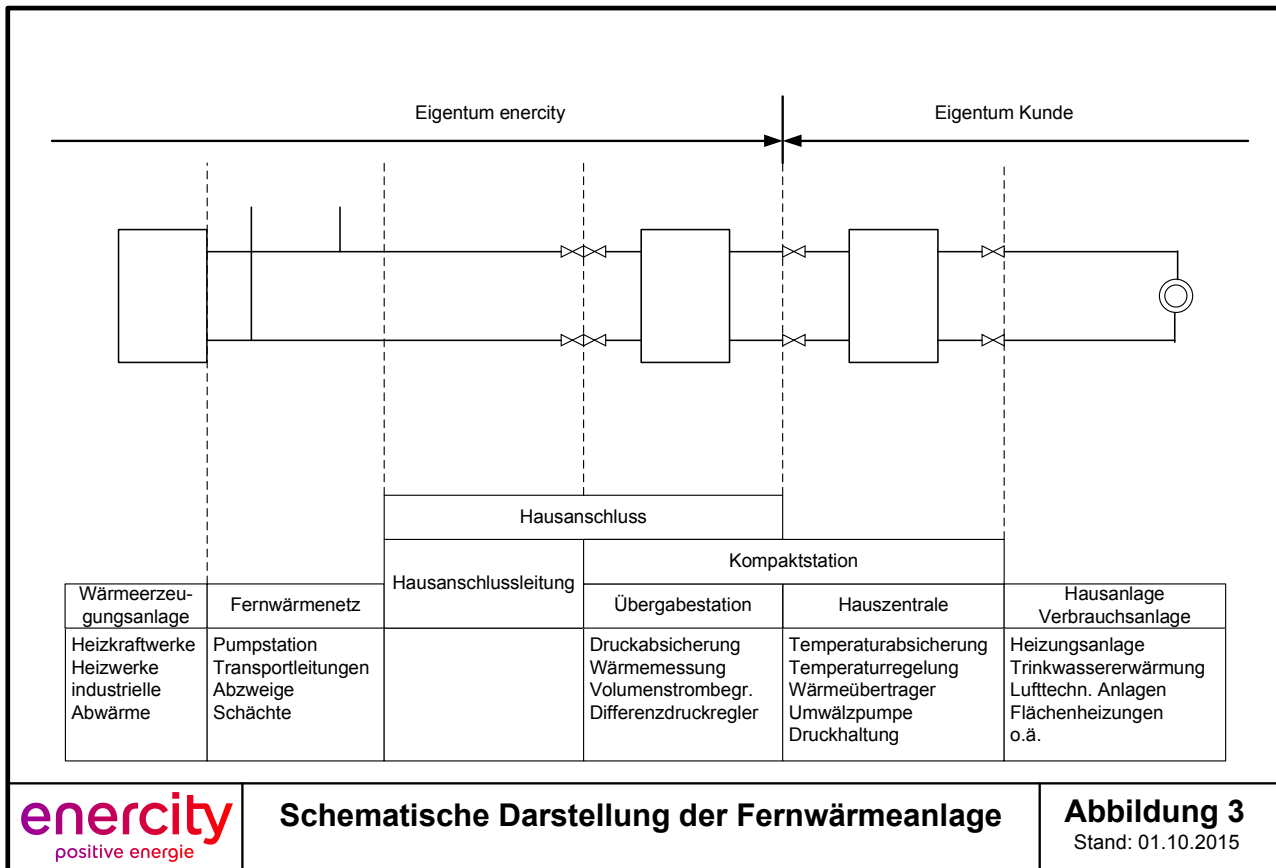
Eigentum enercity

Eigentum Kunde

Hausanschluss

Kompaktstation

| Wärmeerzeugungsanlage | Fernwärmenetz | Hausanschlussleitung | Übergabestation | Hauszentrale | Hausanlage Verbrauchsanlage |
|---|---|---|---|---|---|
| Heizkraftwerke Heizwerke industrielle Abwärme | Pumpstation Transportleitungen Abzweige Schächte | | Druckabsicherung Wärmemessung Volumenstrombegr. Differenzdruckregler | Temperaturabsicherung Temperaturregelung Wärmeübertrager Umwälzpumpe Druckhaltung | Heizungsanlage Trinkwassererwärmung Lufttechn. Anlagen Flächenheizungen o.ä. |

enercity
positive energie

Schematische Darstellung der Fernwärmeanlage

Abbildung 3
Stand: 01.10.2015